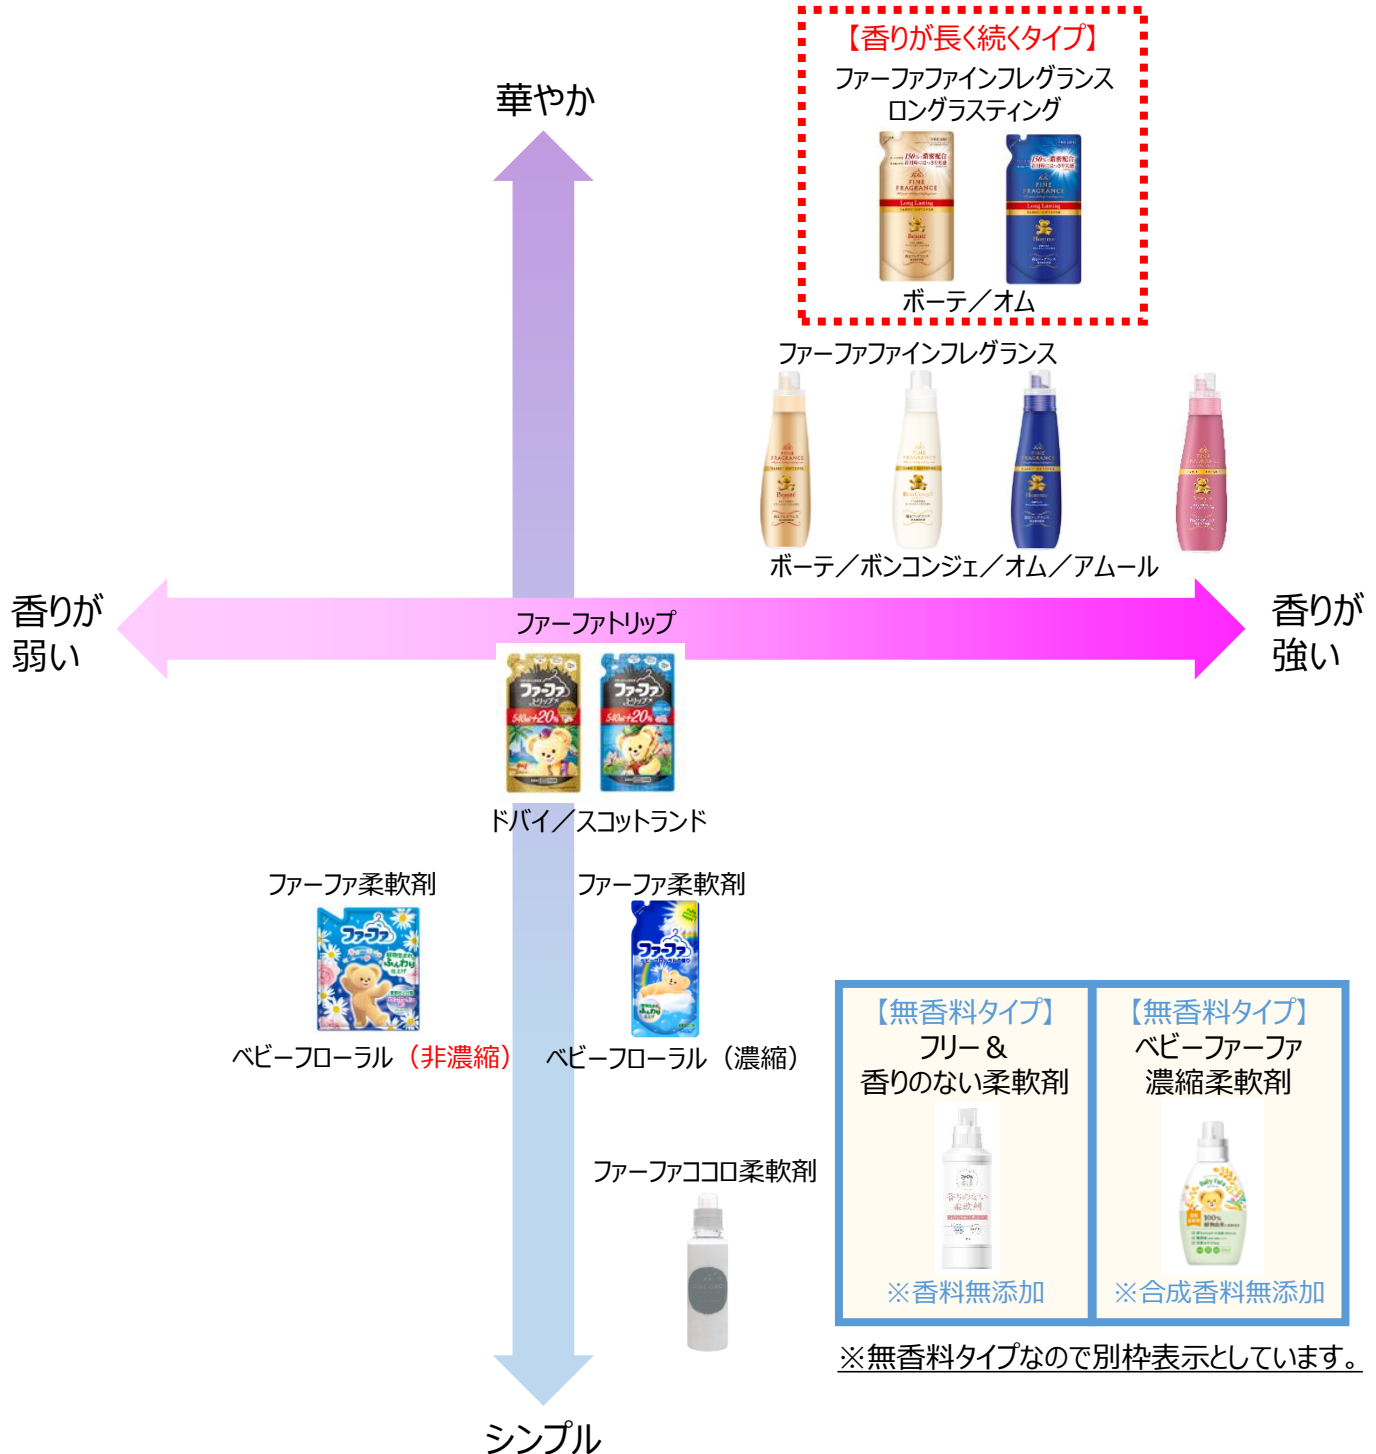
【香りが長く続くタイプ】
ファーファファインフレグランス
ロングラスティング

ボーテ／オム

華やか

ファーファファインフレグランス

ボーテ／ボンコンジェ／オム／アムール

香りが
弱い

香りが
強い

ファーファトリップ

ドバイ／スコットランド

ファーファ柔軟剤

ベビーフローラル（非濃縮）

ファーファ柔軟剤

ベビーフローラル（濃縮）

【無香料タイプ】
フリー＆
香りのない柔軟剤

※香料無添加

【無香料タイプ】
ベビーファーファ
濃縮柔軟剤

※合成香料無添加

ファーファココロ柔軟剤

※無香料タイプなので別枠表示としています。

シンプル